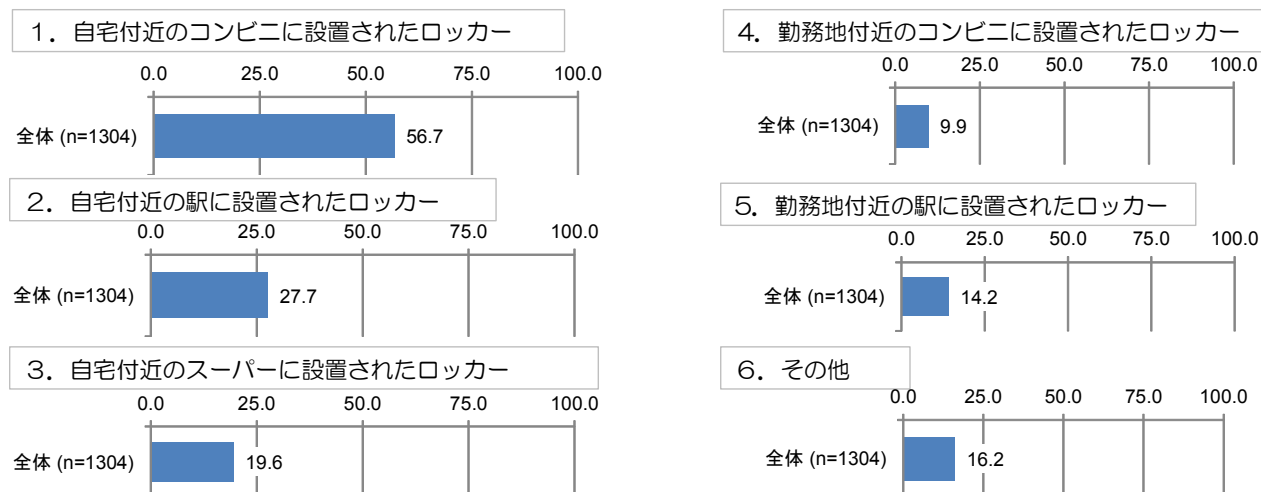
１．自宅付近のコンビニに設置されたロッカー

0.0 25.0 50.0 75.0 100.0

全体 (n=1304) 56.7

２．自宅付近の駅に設置されたロッカー

0.0 25.0 50.0 75.0 100.0

全体 (n=1304) 27.7

３．自宅付近のスーパーに設置されたロッカー

0.0 25.0 50.0 75.0 100.0

全体 (n=1304) 19.6

４．勤務地付近のコンビニに設置されたロッカー

0.0 25.0 50.0 75.0 100.0

全体 (n=1304) 9.9

５．勤務地付近の駅に設置されたロッカー

0.0 25.0 50.0 75.0 100.0

全体 (n=1304) 14.2

６．その他

0.0 25.0 50.0 75.0 100.0

全体 (n=1304) 16.2